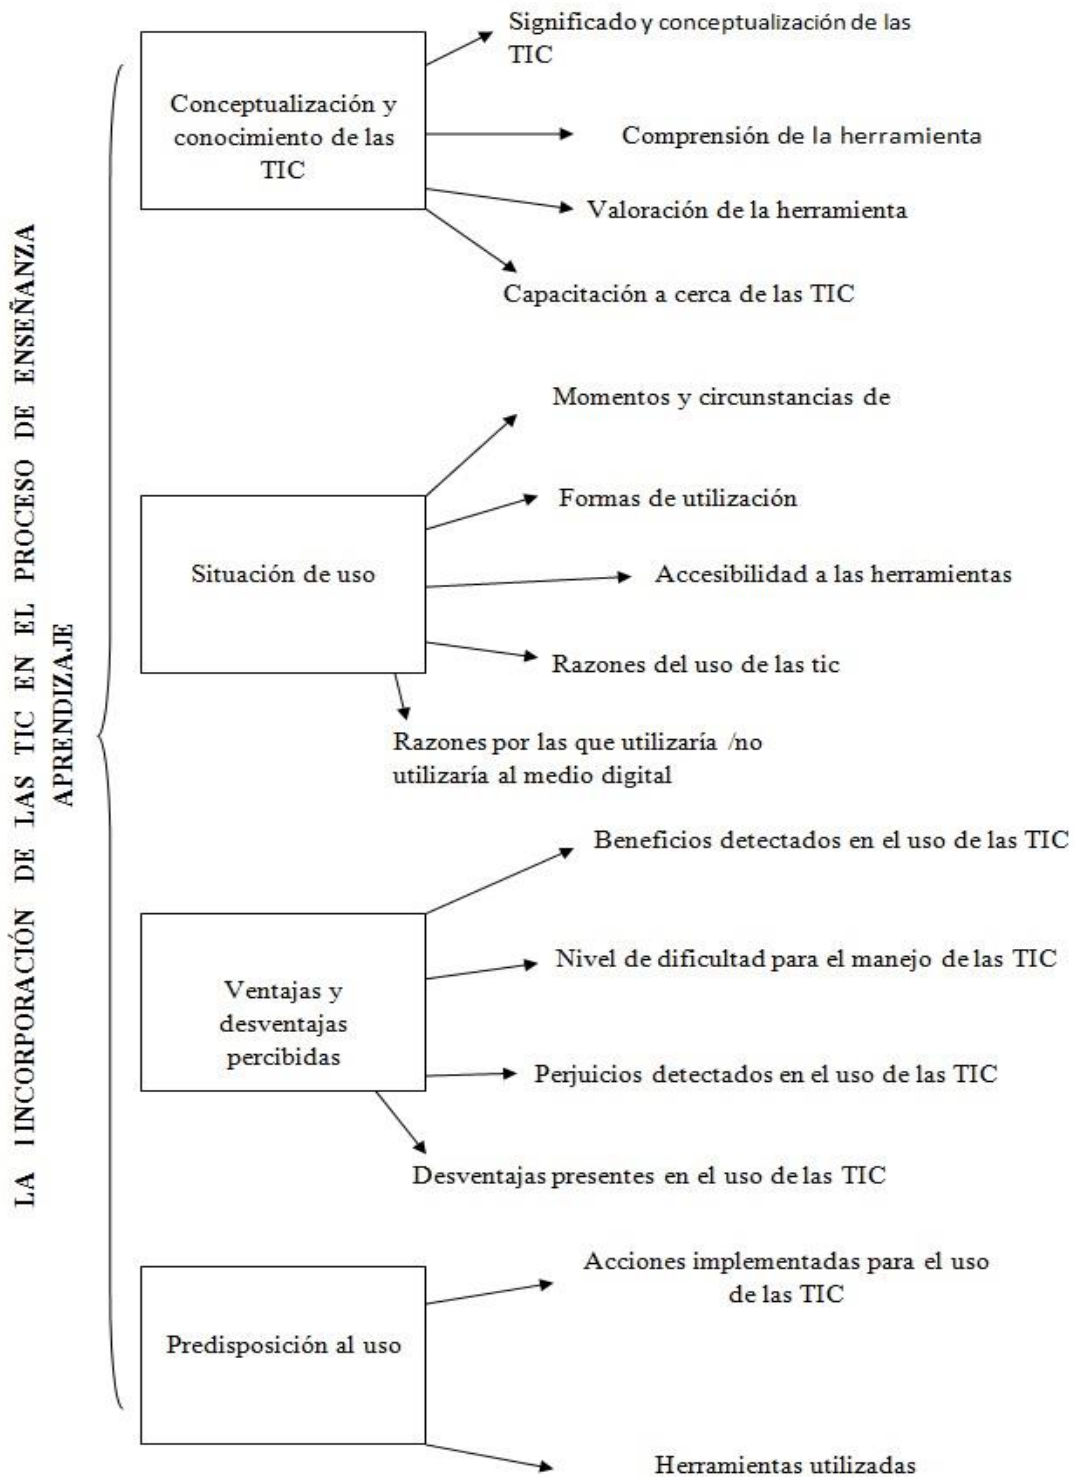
LA IINCORPORACIÓN DE LAS TIC EN EL PROCESO DE ENSEÑANZA APRENDIZAJE

Conceptualización y conocimiento de las TIC

Significado y conceptualización de las TIC

Comprensión de la herramienta

Valoración de la herramienta

Capacitación a cerca de las TIC

Situación de uso

Momentos y circunstancias de

Formas de utilización

Accesibilidad a las herramientas

Razones del uso de las tic

Razones por las que utilizaría /no utilizaría al medio digital

Ventajas y desventajas percibidas

Beneficios detectados en el uso de las TIC

Nivel de dificultad para el manejo de las TIC

Perjuicios detectados en el uso de las TIC

Desventajas presentes en el uso de las TIC

Predisposición al uso

Acciones implementadas para el uso de las TIC

Herramientas utilizadas